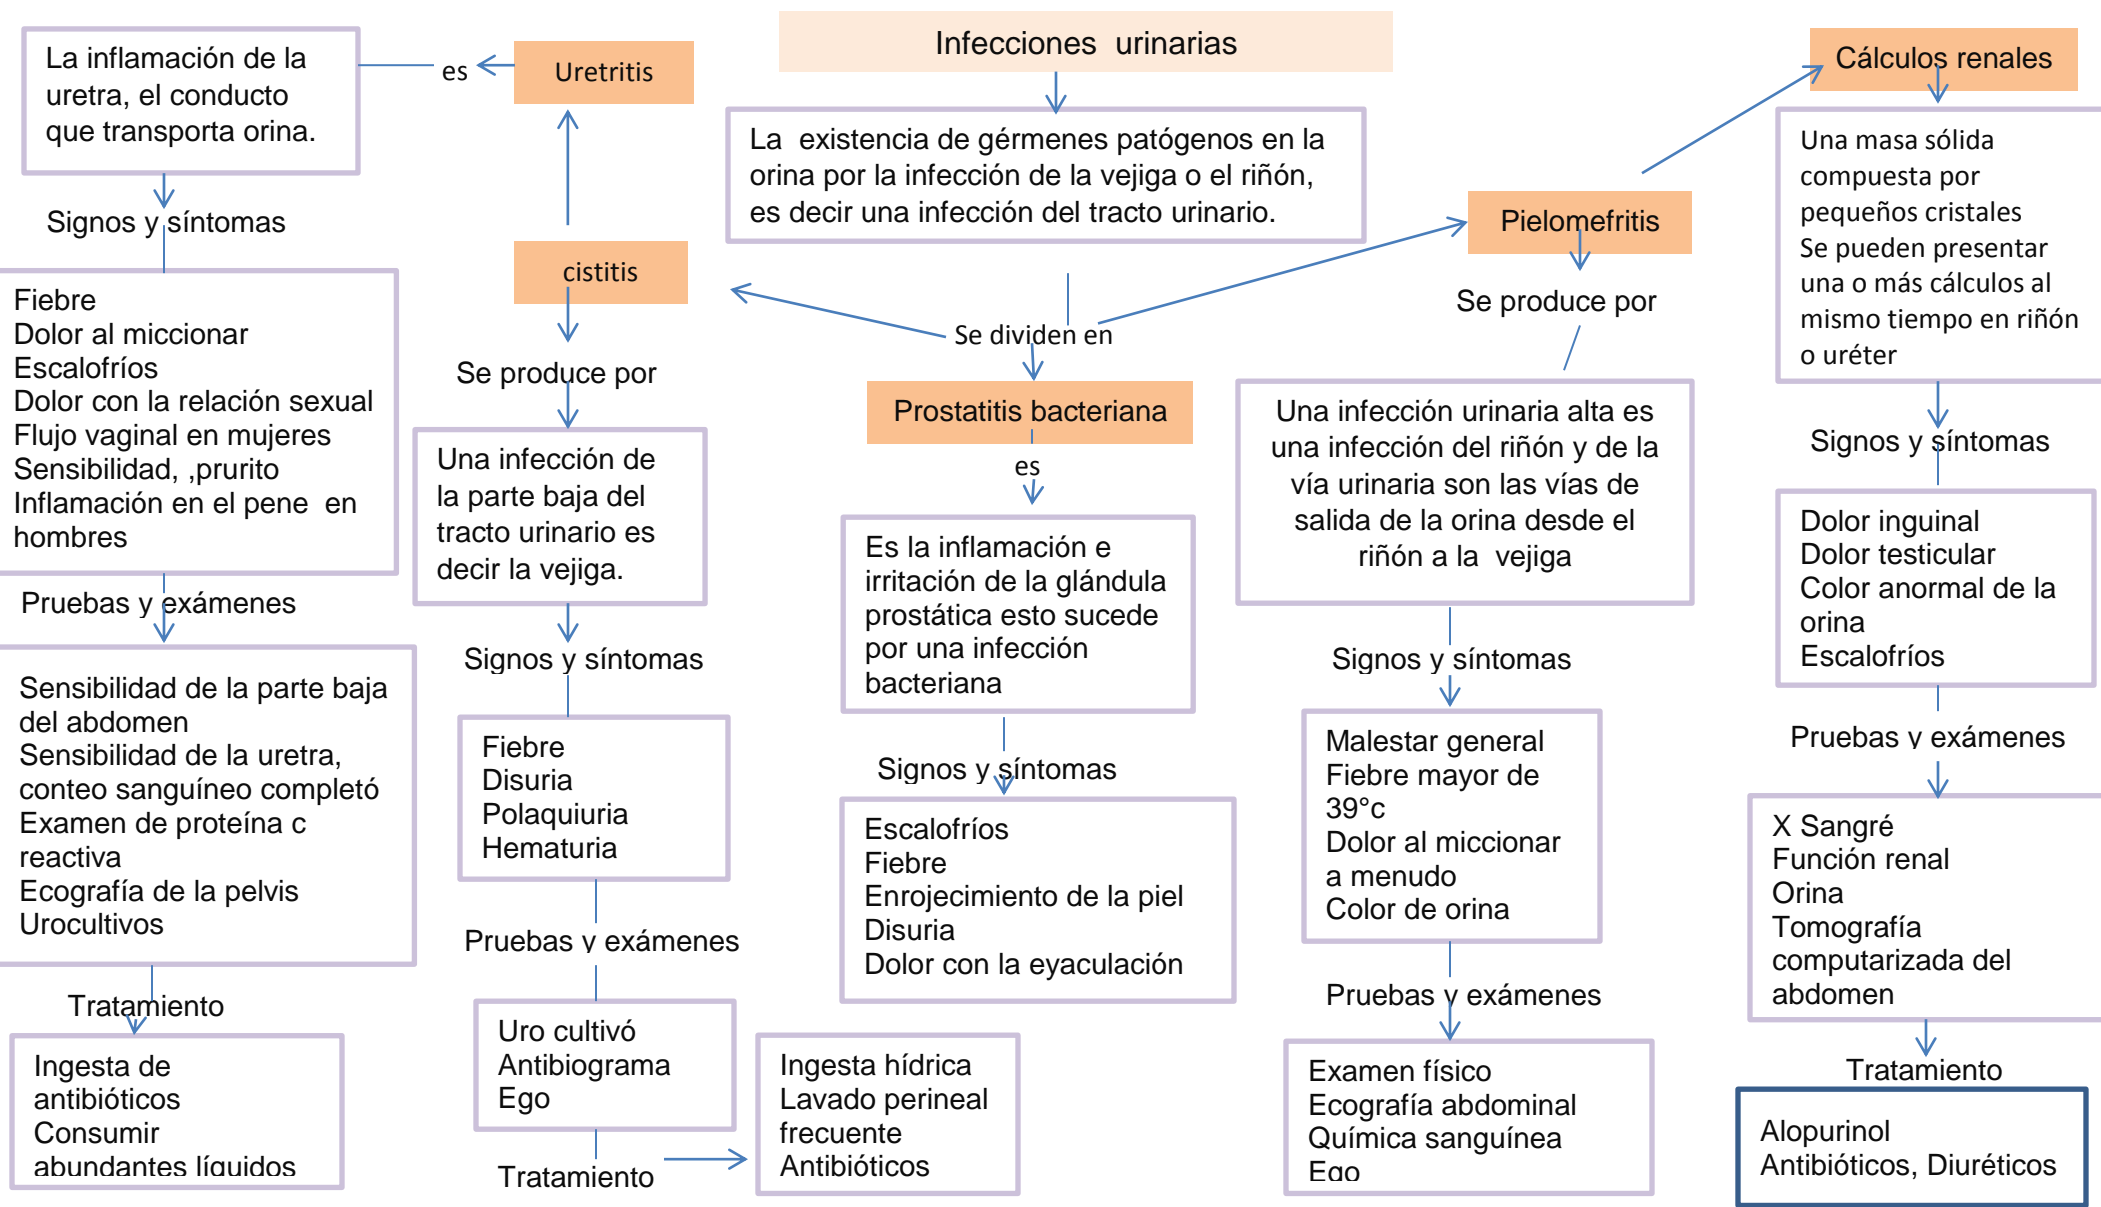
Infecciones urinarias

La existencia de gérmenes patógenos en la orina por la infección de la vejiga o el riñón, es decir una infección del tracto urinario.

Se dividen en

Uretritis

es

La inflamación de la uretra, el conducto que transporta orina.

Signos y síntomas

Fiebre
Dolor al miccionar
Escalofríos
Dolor con la relación sexual
Flujo vaginal en mujeres
Sensibilidad, ,prurito
Inflamación en el pene en hombres

Pruebas y exámenes

Sensibilidad de la parte baja del abdomen
Sensibilidad de la uretra, conteo sanguíneo completó
Examen de proteína c reactiva
Ecografía de la pelvis
Urocultivos

Tratamiento

Ingesta de antibióticos
Consumir abundantes líquidos

cistitis

Se produce por

Una infección de la parte baja del tracto urinario es decir la vejiga.

Signos y síntomas

Fiebre
Disuria
Polaquiuria
Hematuria

Pruebas y exámenes

Uro cultivó
Antibiograma
Ego

Tratamiento

Ingesta hídrica
Lavado perineal frecuente
Antibióticos

Prostatitis bacteriana

es

Es la inflamación e irritación de la glándula prostática esto sucede por una infección bacteriana

Signos y síntomas

Escalofríos
Fiebre
Enrojecimiento de la piel
Disuria
Dolor con la eyaculación

Pielomefritis

Se produce por

Una infección urinaria alta es una infección del riñón y de la vía urinaria son las vías de salida de la orina desde el riñón a la vejiga

Signos y síntomas

Malestar general
Fiebre mayor de 39°c
Dolor al miccionar a menudo
Color de orina

Pruebas y exámenes

Examen físico
Ecografía abdominal
Química sanguínea
Ego

Cálculos renales

Una masa sólida compuesta por pequeños cristales
Se pueden presentar una o más cálculos al mismo tiempo en riñón o uréter

Signos y síntomas

Dolor inguinal
Dolor testicular
Color anormal de la orina
Escalofríos

Pruebas y exámenes

X Sangré
Función renal
Orina
Tomografía computarizada del abdomen

Tratamiento

Alopurinol
Antibióticos, Diuréticos